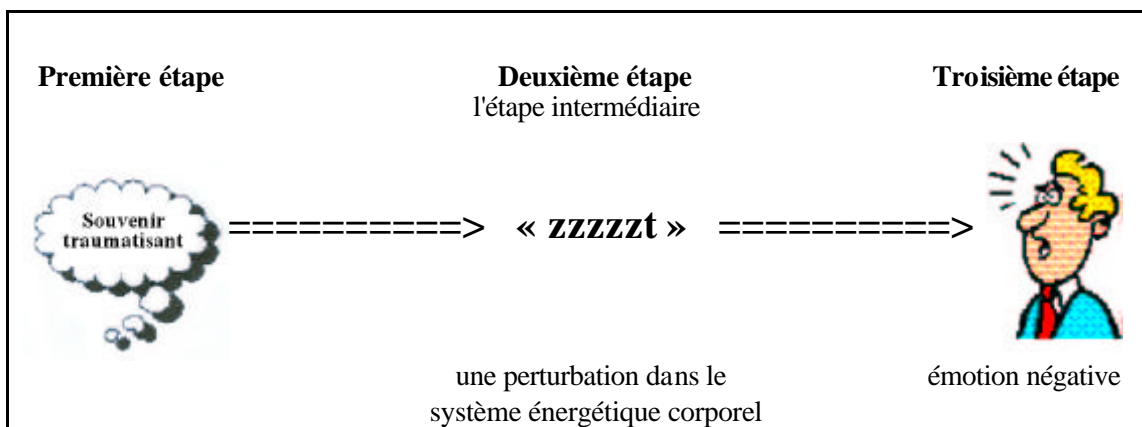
**Première étape**

**Deuxième étape**
l'étape intermédiaire

**Troisième étape**

Souvenir traumatisant

==========> « zzzzzt » ==========>

une perturbation dans le système énergétique corporel

émotion négative